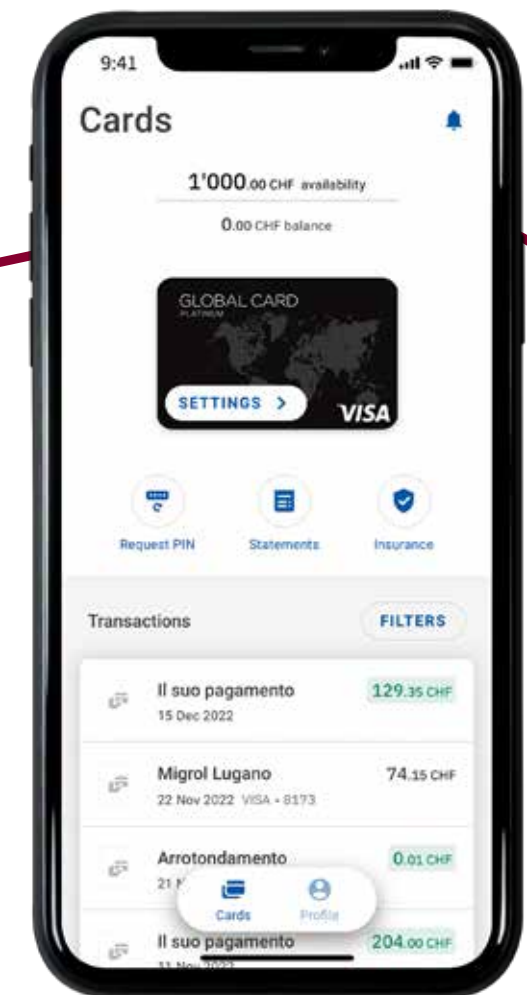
9:41

Cards

1'000.00 CHF availability

0.00 CHF balance

GLOBAL CARD
PLATINUM

SETTINGS >

VISA

Request PIN

Statements

Insurance

Transactions

FILTERS

Il suo pagamento
15 Dec 2022

129.35 CHF

Migrol Lugano
22 Nov 2022 VISA • 8173

74.15 CHF

Arrotondamento
21 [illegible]

0.01 CHF

Cards

Profile

Il suo pagamento
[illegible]

204.00 CHF